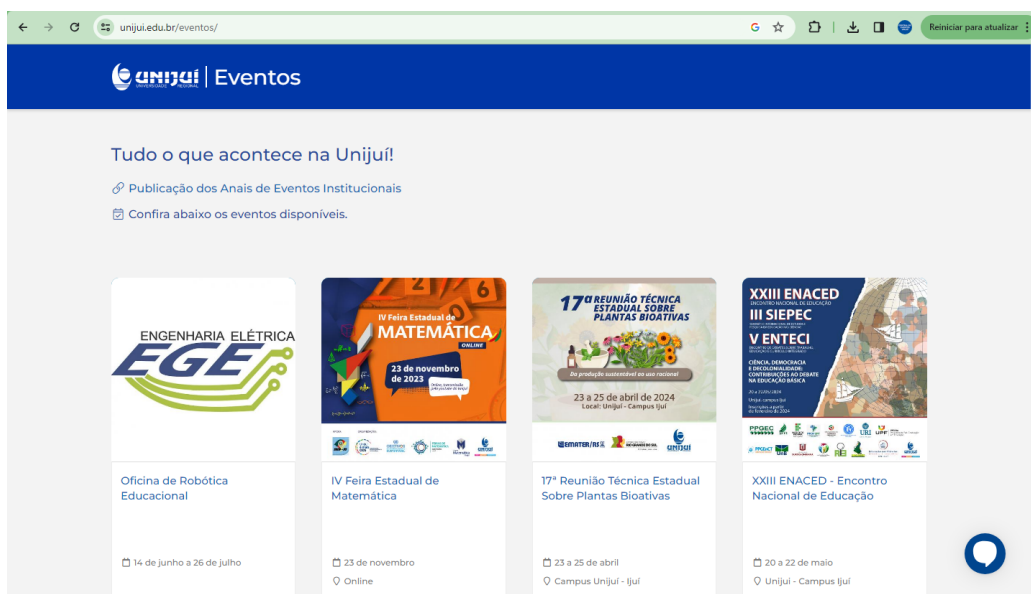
unijui.edu.br/eventos/

Reiniciar para atualizar

unijuí | Eventos

Tudo o que acontece na Unijuí!

Publicação dos Anais de Eventos Institucionais

Confira abaixo os eventos disponíveis.

ENGENHARIA ELÉTRICA
EGE

Oficina de Robótica Educacional

14 de junho a 26 de julho

IV Feira Estadual de MATEMÁTICA
ONLINE
23 de novembro de 2023

IV Feira Estadual de Matemática

23 de novembro

Online

17ª REUNIÃO TÉCNICA ESTADUAL SOBRE PLANTAS BIOATIVAS
Da produção sustentável ao uso racional
23 a 25 de abril de 2024
Local: Unijuí - Campus Ijuí

EMATER/RS unijuí

17ª Reunião Técnica Estadual Sobre Plantas Bioativas

23 a 25 de abril

Campus Unijuí - Ijuí

XXIII ENACED
ENCONTRO NACIONAL DE EDUCAÇÃO
III SIEPEC
V ENTECI
CIÊNCIA, DEMOCRACIA E DECOLONIALIDADE: CONTRIBUIÇÕES AO DEBATE NA EDUCAÇÃO BÁSICA

PPGEC

XXIII ENACED - Encontro Nacional de Educação

20 a 22 de maio

Unijuí - Campus Ijuí